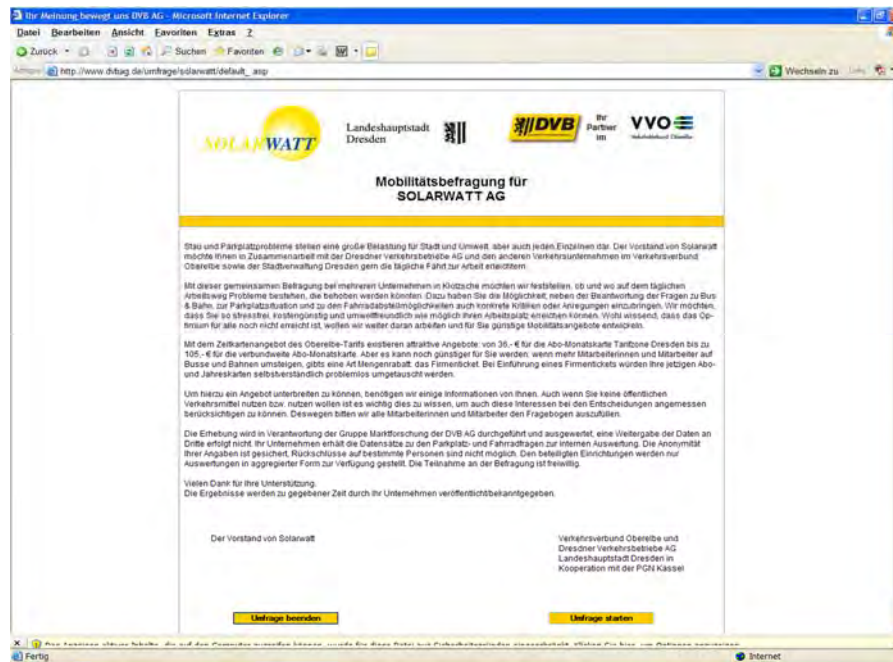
Ihr Meinung bewegt uns DVB AG - Microsoft Internet Explorer

Datei Bearbeiten Ansicht Favoriten Extras ?

Zurück Suchen Favoriten

Adresse http://www.dvbag.de/umfrage/solarwatt/default_.asp

Wechseln zu Links

SOLARWATT

Landeshauptstadt Dresden

DVB

Ihr Partner im

VVO

Mobilitätsbefragung für SOLARWATT AG

Stau und Parkplatzprobleme stellen eine große Belastung für Stadt und Umwelt, aber auch jeden Einzelnen dar. Der Vorstand von Solarwatt möchte Ihnen in Zusammenarbeit mit der Dresdner Verkehrsbetriebe AG und den anderen Verkehrsunternehmen im Verkehrsverbund Oberelbe sowie der Stadtverwaltung Dresden gern die tägliche Fahrt zur Arbeit erleichtern.

Mit dieser gemeinsamen Befragung bei mehreren Unternehmen in Klotzsche möchten wir feststellen, ob und wo auf dem täglichen Arbeitsweg Probleme bestehen, die behoben werden könnten. Dazu haben Sie die Möglichkeit, neben der Beantwortung der Fragen zu Bus & Bahn, zur Parkplatzsituation und zu den Fahrradabstellmöglichkeiten auch konkrete Kritiken oder Anregungen einzubringen. Wir möchten, dass Sie so stressfrei, kostengünstig und umweltfreundlich wie möglich Ihren Arbeitsplatz erreichen können. Wohl wissend, dass das Optimum für alle noch nicht erreicht ist, wollen wir weiter daran arbeiten und für Sie günstige Mobilitätsangebote entwickeln.

Mit dem Zeitkartenangebot des Oberelbe-Tarifs existieren attraktive Angebote: von 36,- € für die Abo-Monatskarte Tarifzone Dresden bis zu 105,- € für die verbundweite Abo-Monatskarte. Aber es kann noch günstiger für Sie werden, wenn mehr Mitarbeiterinnen und Mitarbeiter auf Busse und Bahnen umsteigen, gibts eine Art Mengenrabatt: das Firmenticket. Bei Einführung eines Firmentickets würden Ihre jetzigen Abo- und Jahreskarten selbstverständlich problemlos umgetauscht werden.

Um hierzu ein Angebot unterbreiten zu können, benötigen wir einige Informationen von Ihnen. Auch wenn Sie keine öffentlichen Verkehrsmittel nutzen bzw. nutzen wollen ist es wichtig dies zu wissen, um auch diese Interessen bei den Entscheidungen angemessen berücksichtigen zu können. Deswegen bitten wir alle Mitarbeiterinnen und Mitarbeiter den Fragebogen auszufüllen.

Die Erhebung wird in Verantwortung der Gruppe Marktforschung der DVB AG durchgeführt und ausgewertet, eine Weitergabe der Daten an Dritte erfolgt nicht. Ihr Unternehmen erhält die Datensätze zu den Parkplatz- und Fahrradfragen zur internen Auswertung. Die Anonymität Ihrer Angaben ist gesichert, Rückschlüsse auf bestimmte Personen sind nicht möglich. Den beteiligten Einrichtungen werden nur Auswertungen in aggregierter Form zur Verfügung gestellt. Die Teilnahme an der Befragung ist freiwillig.

Vielen Dank für Ihre Unterstützung.
Die Ergebnisse werden zu gegebener Zeit durch Ihr Unternehmen veröffentlicht/bekanntgegeben.

Der Vorstand von Solarwatt

Verkehrsverbund Oberelbe und Dresdner Verkehrsbetriebe AG Landeshauptstadt Dresden in Kooperation mit der PGN Kassel

Umfrage beenden

Umfrage starten

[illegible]

Fertig

Internet